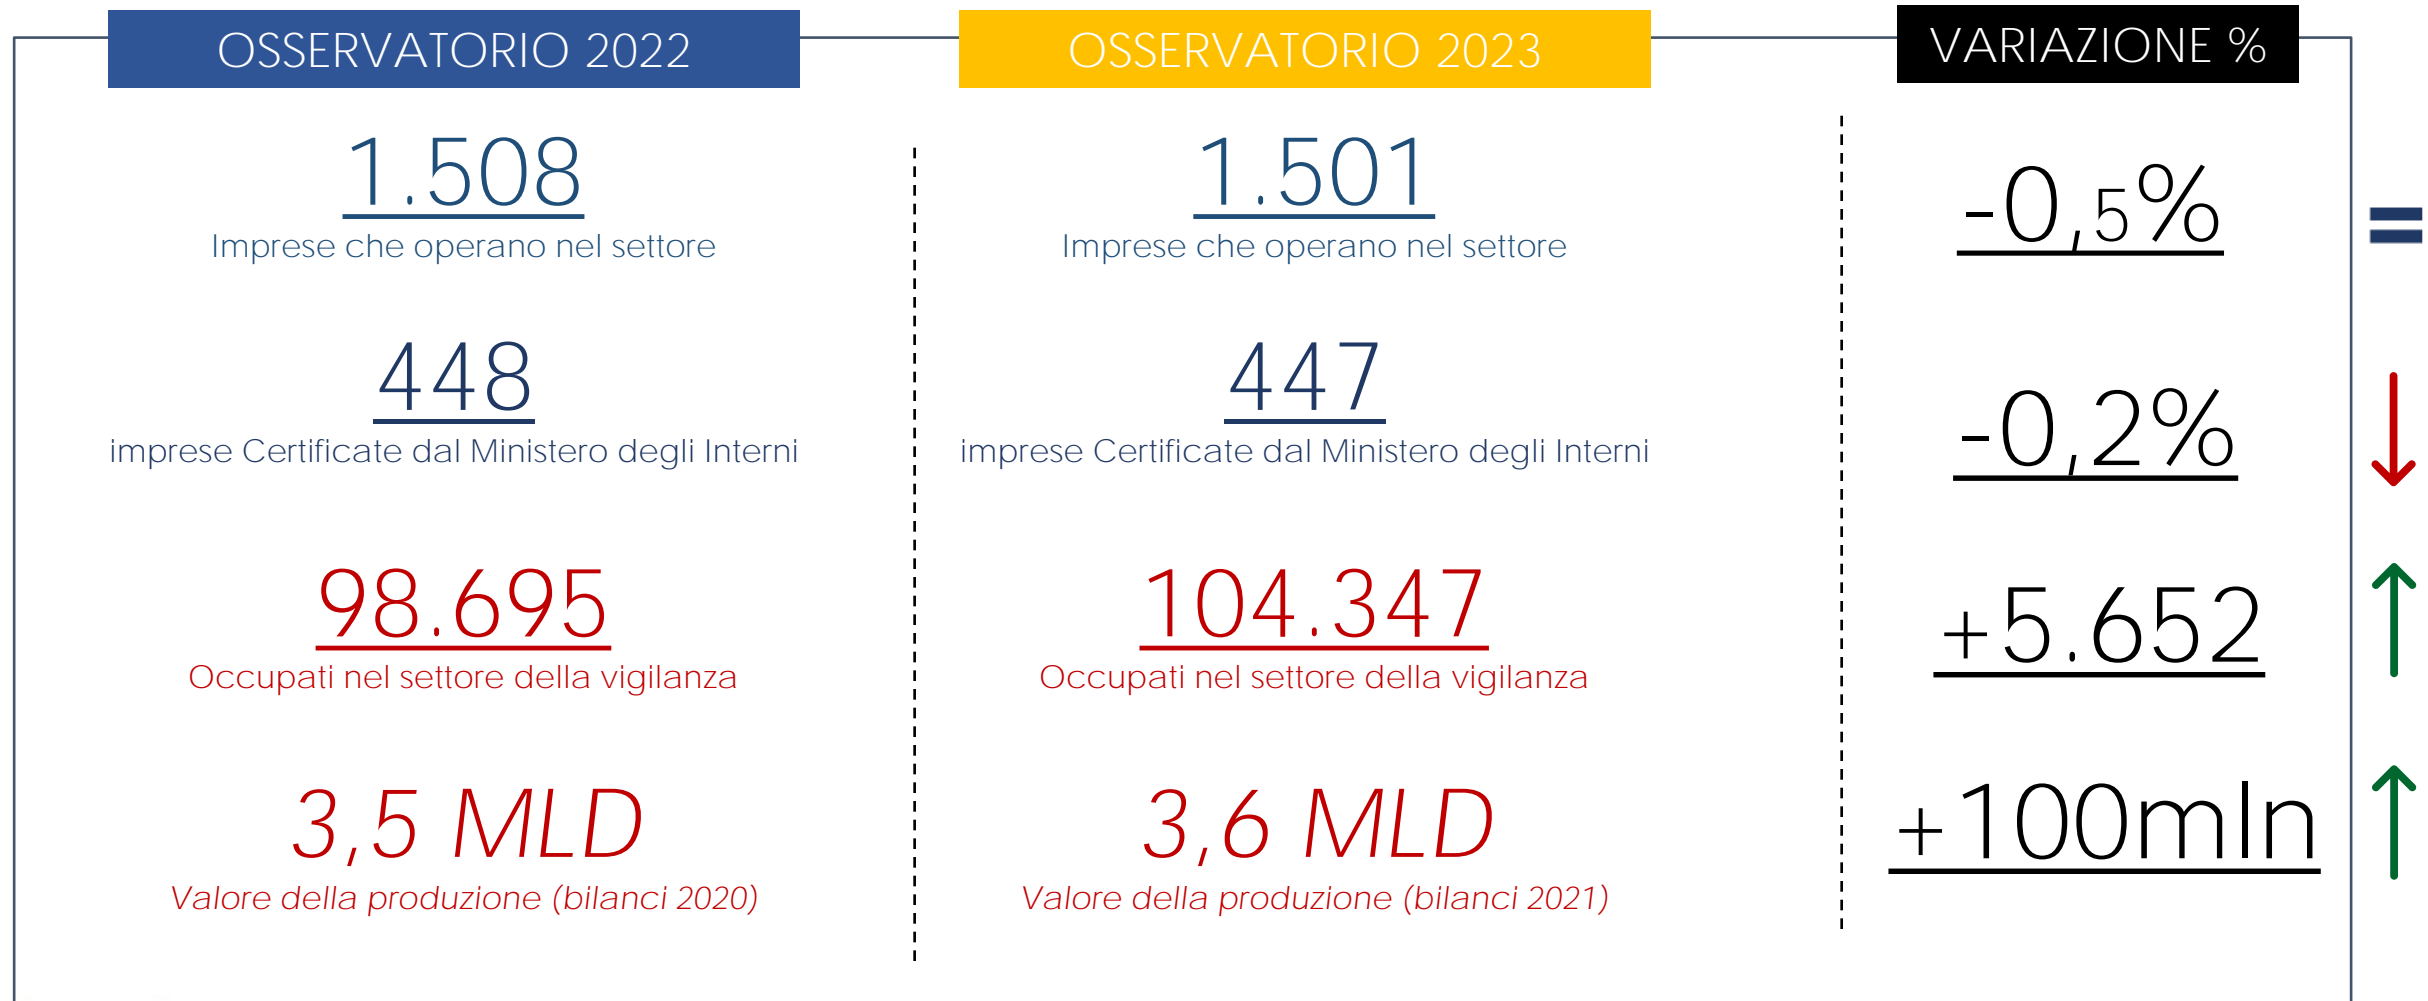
OSSERVATORIO 2022

1.508
Imprese che operano nel settore

448
imprese Certificate dal Ministero degli Interni

98.695
Occupati nel settore della vigilanza

3,5 MLD
Valore della produzione (bilanci 2020)

OSSERVATORIO 2023

1.501
Imprese che operano nel settore

447
imprese Certificate dal Ministero degli Interni

104.347
Occupati nel settore della vigilanza

3,6 MLD
Valore della produzione (bilanci 2021)

VARIAZIONE %

-0,5%

=

-0,2%

+5.652

+100mln